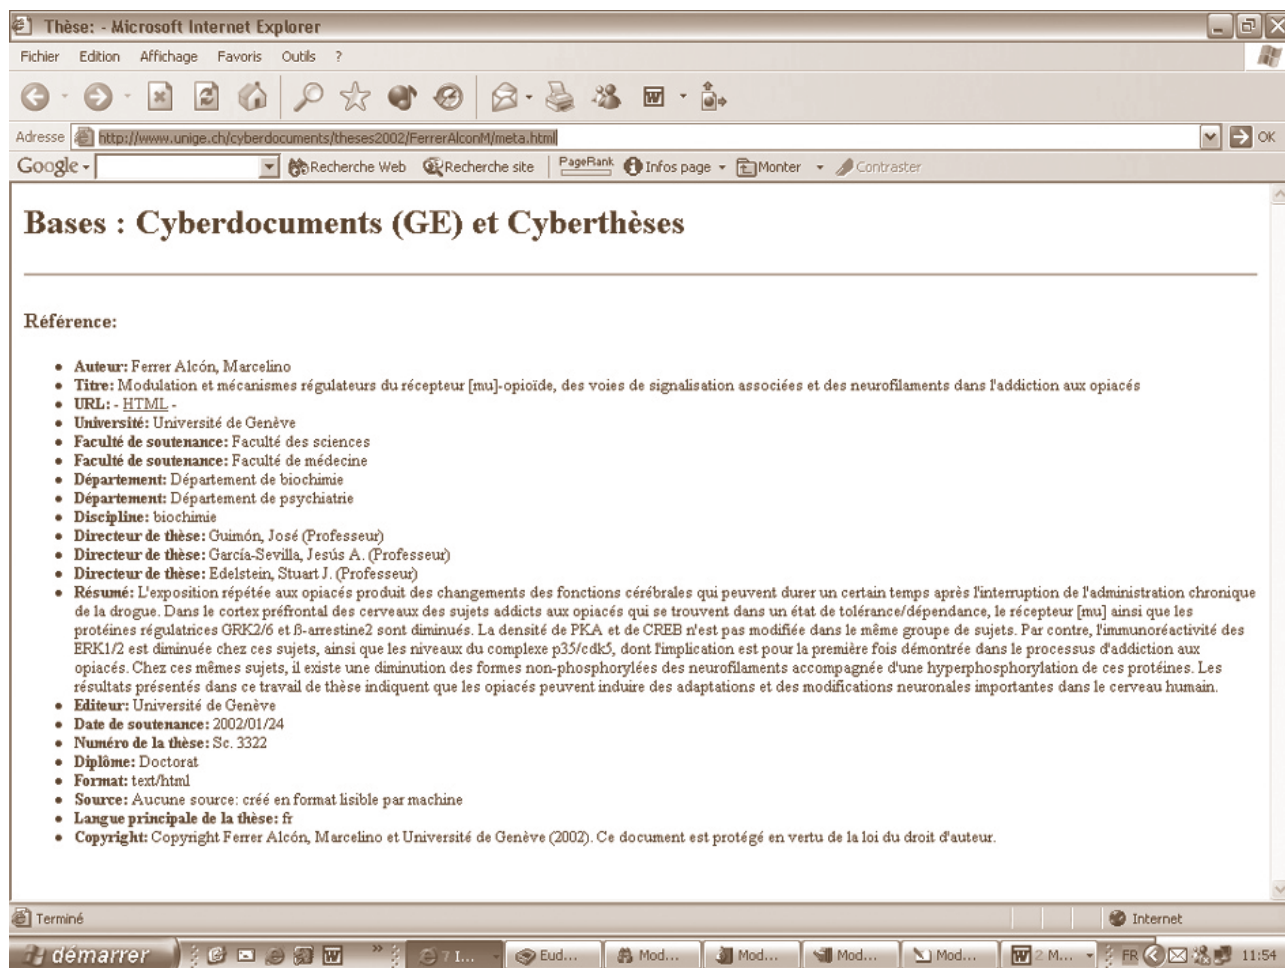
Thèse: - Microsoft Internet Explorer

Fichier Edition Affichage Favoris Outils ?

Adresse http://www.unige.ch/cyberdocuments/theses2002/FerrerAlconM/meta.html OK

Google Recherche Web Recherche site PageRank Infos page Monter Contraster

# Bases : Cyberdocuments (GE) et Cyberthèses

**Référence:**

- **Auteur:** Ferrer Alcón, Marcelino
- **Titre:** Modulation et mécanismes régulateurs du récepteur [mu]-opioïde, des voies de signalisation associées et des neurofilaments dans l'addiction aux opiacés
- **URL:** - HTML -
- **Université:** Université de Genève
- **Faculté de soutenance:** Faculté des sciences
- **Faculté de soutenance:** Faculté de médecine
- **Département:** Département de biochimie
- **Département:** Département de psychiatrie
- **Discipline:** biochimie
- **Directeur de thèse:** Guimón, José (Professeur)
- **Directeur de thèse:** García-Sevilla, Jesús A. (Professeur)
- **Directeur de thèse:** Edelstein, Stuart J. (Professeur)
- **Résumé:** L'exposition répétée aux opiacés produit des changements des fonctions cérébrales qui peuvent durer un certain temps après l'interruption de l'administration chronique de la drogue. Dans le cortex préfrontal des cerveaux des sujets addicts aux opiacés qui se trouvent dans un état de tolérance/dépendance, le récepteur [mu] ainsi que les protéines régulatrices GRK2/6 et ß-arrestine2 sont diminués. La densité de PKA et de CREB n'est pas modifiée dans le même groupe de sujets. Par contre, l'immunoréactivité des ERK1/2 est diminuée chez ces sujets, ainsi que les niveaux du complexe p35/cdk5, dont l'implication est pour la première fois démontrée dans le processus d'addiction aux opiacés. Chez ces mêmes sujets, il existe une diminution des formes non-phosphorylées des neurofilaments accompagnée d'une hyperphosphorylation de ces protéines. Les résultats présentés dans ce travail de thèse indiquent que les opiacés peuvent induire des adaptations et des modifications neuronales importantes dans le cerveau humain.
- **Editeur:** Université de Genève
- **Date de soutenance:** 2002/01/24
- **Numéro de la thèse:** Sc. 3322
- **Diplôme:** Doctorat
- **Format:** text/html
- **Source:** Aucune source: créé en format lisible par machine
- **Langue principale de la thèse:** fr
- **Copyright:** Copyright Ferrer Alcón, Marcelino et Université de Genève (2002). Ce document est protégé en vertu de la loi du droit d'auteur.

Terminé Internet

démarrer 7 I... Eud... Mod... Mod... Mod... Mod... 2 M... FR 11:54